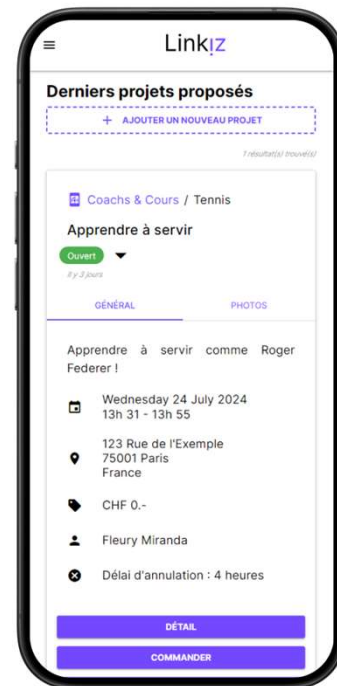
Linkiz

Derniers projets proposés

+ AJOUTER UN NOUVEAU PROJET

1 résultat(s) trouvé(s)

Coachs & Cours / Tennis

Apprendre à servir

Ouvert

Il y 3 jours

GÉNÉRAL

PHOTOS

Apprendre à servir comme Roger Federer !

Wednesday 24 July 2024
13h 31 - 13h 55

123 Rue de l'Exemple
75001 Paris
France

CHF 0.-

Fleury Miranda

Délai d'annulation : 4 heures

DÉTAIL

COMMANDER